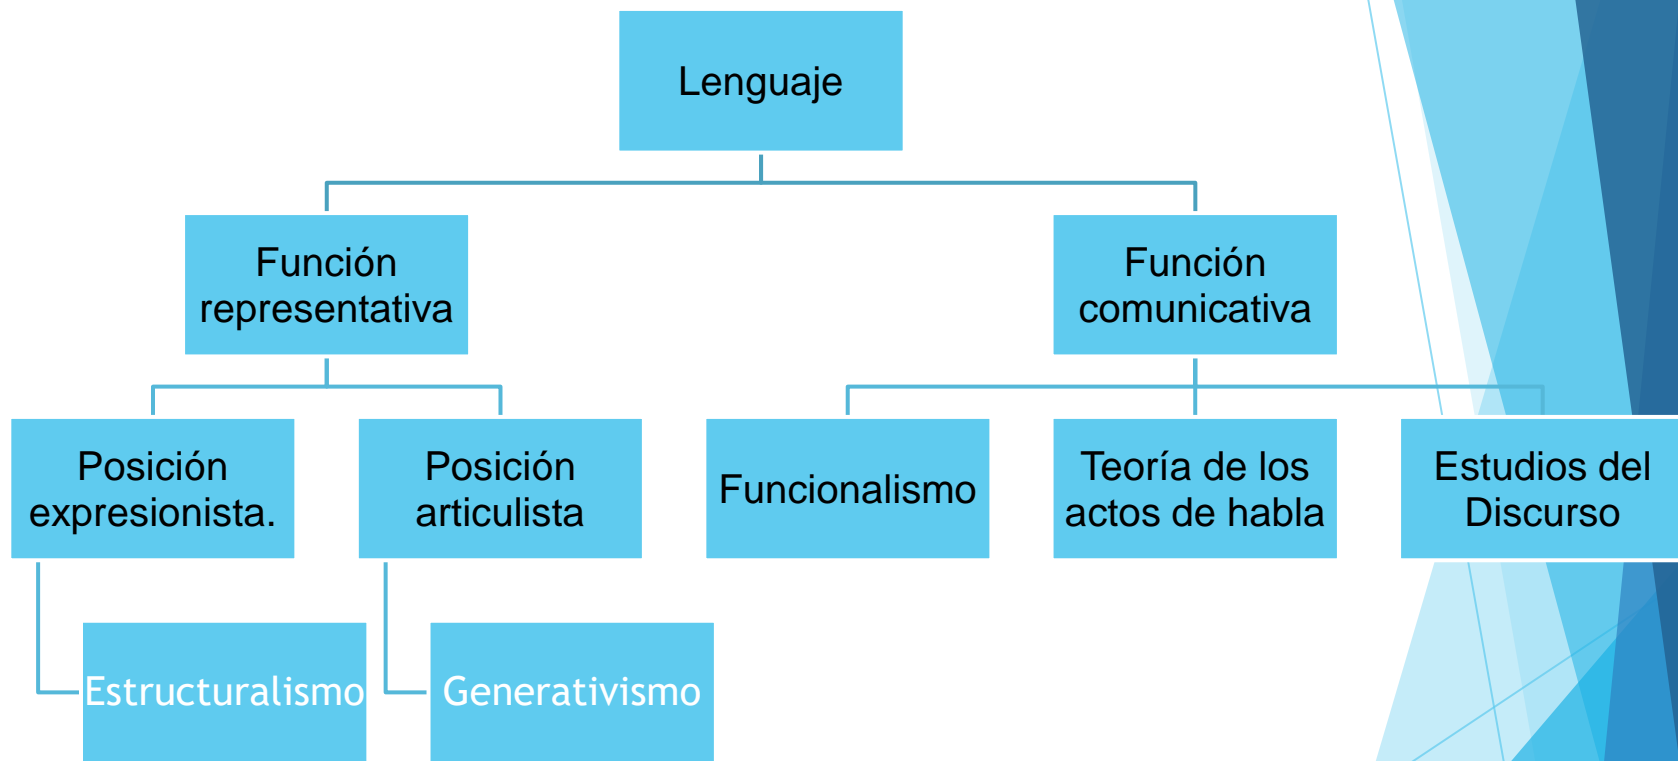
Lenguaje

Función representativa

Función comunicativa

Posición expresionista.

Posición articulista

Funcionalismo

Teoría de los actos de habla

Estudios del Discurso

Estructuralismo

Generativismo